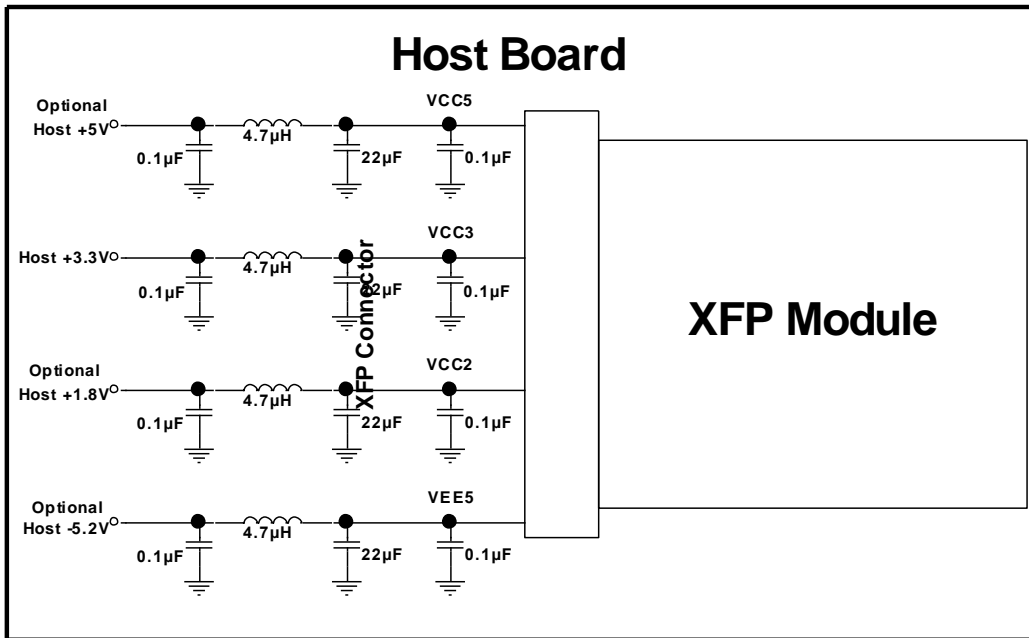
Host Board

Optional Host +5V
0.1µF
4.7µH
22µF
VCC5
0.1µF

Host +3.3V
0.1µF
4.7µH
22µF
VCC3
0.1µF

Optional Host +1.8V
0.1µF
4.7µH
22µF
VCC2
0.1µF

Optional Host -5.2V
0.1µF
4.7µH
22µF
VEE5
0.1µF

XFP Connector

XFP Module